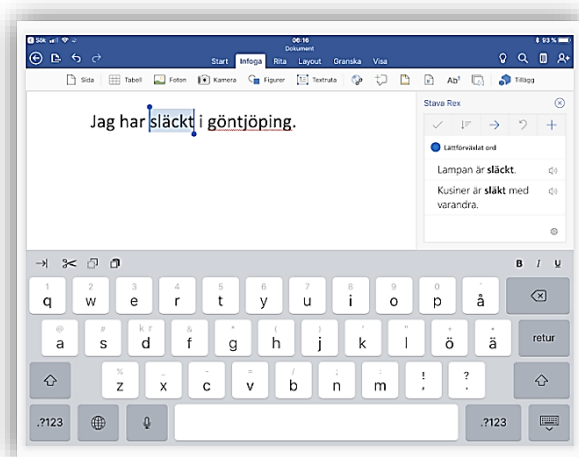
Sök 06:16 93 %
Dokument
Start Infoga Rita Layout Granska Visa
Sida Tabell Foton Kamera Figurer Textruta Ab¹ Tillägg

Jag har släckt i göntjöping.

Stava Rex
Lättförväxlat ord
Lampan är släckt.
Kusiner är släkt med varandra.

B I U
q w e r t y u i o p å
a s d f g h j k l ö ä retur
z x c v b n m ! ?
.?123 .?123